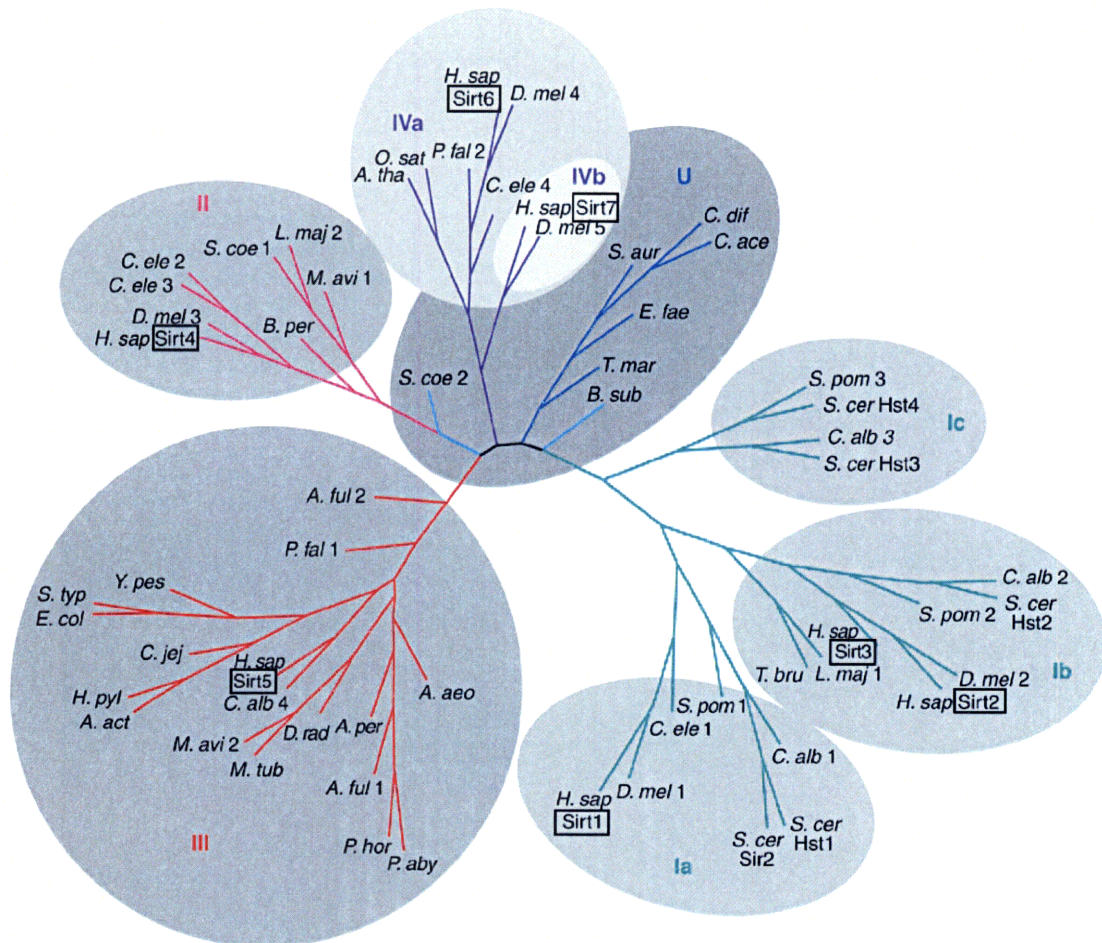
H. sap Sirt6
D. mel 4
IVa
O. sat
P. fal 2
A. tha
C. ele 4
IVb
H. sap Sirt7
D. mel 5
U
C. dif
C. ace
S. aur
E. fae
T. mar
B. sub
S. coe 2
II
S. coe 1
L. maj 2
M. avi 1
C. ele 2
C. ele 3
D. mel 3
H. sap Sirt4
B. per
S. pom 3
S. cer Hst4
Ic
C. alb 3
S. cer Hst3
A. ful 2
P. fal 1
S. typ
E. col
Y. pes
C. jej
H. sap Sirt5
C. alb 4
H. pyl
A. act
A. aeo
M. avi 2
D. rad
A. per
M. tub
A. ful 1
P. hor
P. aby
III
C. alb 2
S. pom 2
S. cer Hst2
H. sap Sirt3
T. bru
L. maj 1
D. mel 2
Ib
H. sap Sirt2
S. pom 1
C. ele 1
C. alb 1
H. sap Sirt1
D. mel 1
S. cer Sir2
S. cer Hst1
Ia